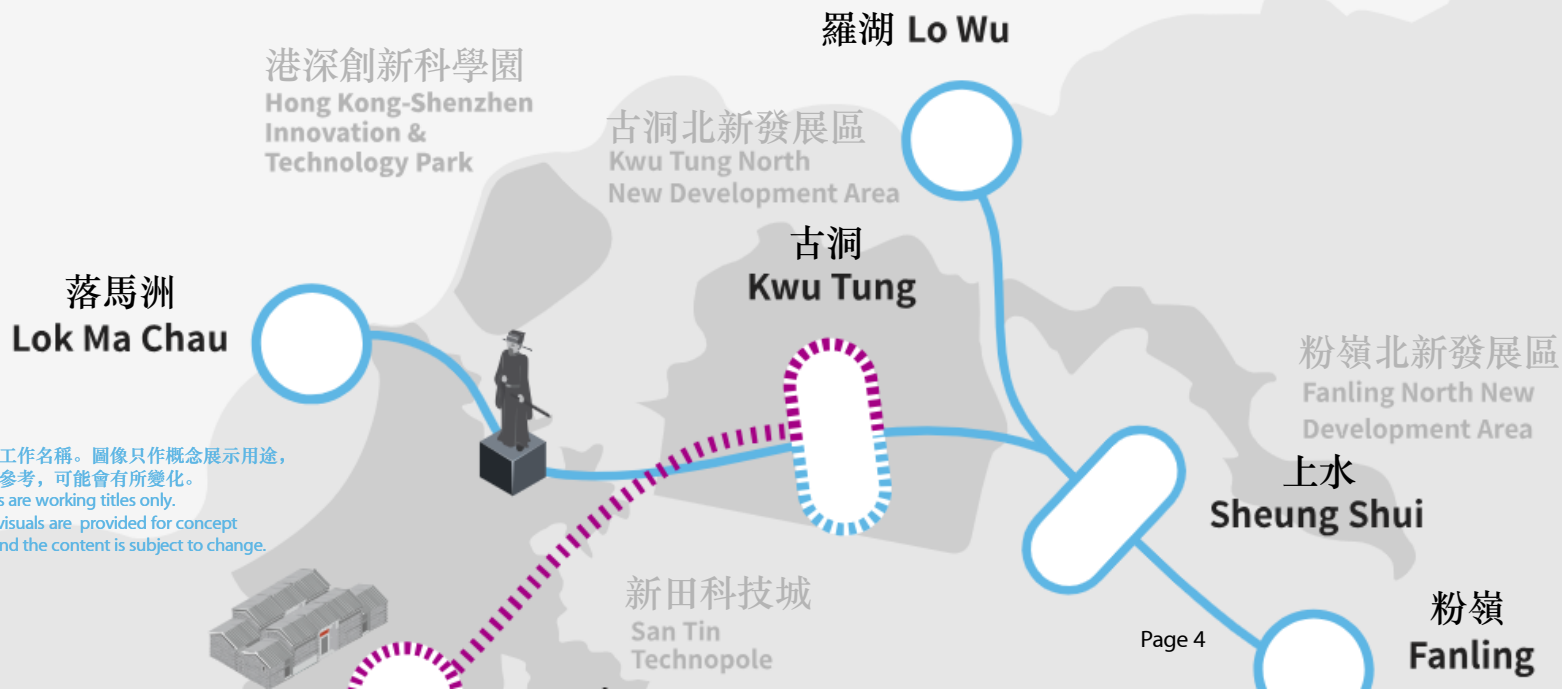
羅湖 Lo Wu

港深創新科學園
Hong Kong-Shenzhen Innovation & Technology Park

古洞北新發展區
Kwu Tung North New Development Area

古洞
Kwu Tung

落馬洲
Lok Ma Chau

粉嶺北新發展區
Fanling North New Development Area

工作名稱。圖像只作概念展示用途，參考，可能會有所變化。
s are working titles only. visuals are provided for concept nd the content is subject to change.

上水
Sheung Shui

新田科技城
San Tin Technopole

粉嶺
Fanling

Page 4